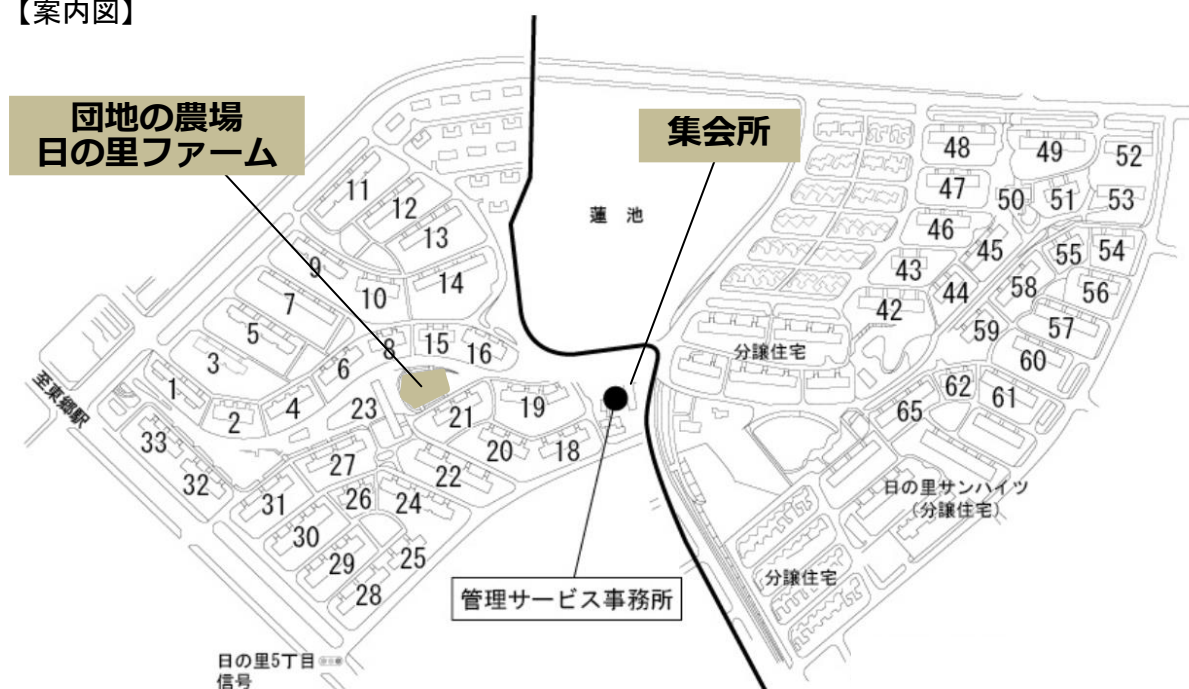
【案内図】

団地の農場
日の里ファーム

集会所

蓮池

11
12
13
9
10
14
7
5
3
1
2
4
6
8
15
16
23
21
19
20
18
33
32
27
22
31
26
24
30
29
25
28

48
49
52
47
50
51
53
46
45
55
54
43
44
58
56
42
59
57
60
分譲住宅
62
61
65

至東郷駅

日の里サンハイツ
（分譲住宅）

分譲住宅

管理サービス事務所

日の里5丁目
信号